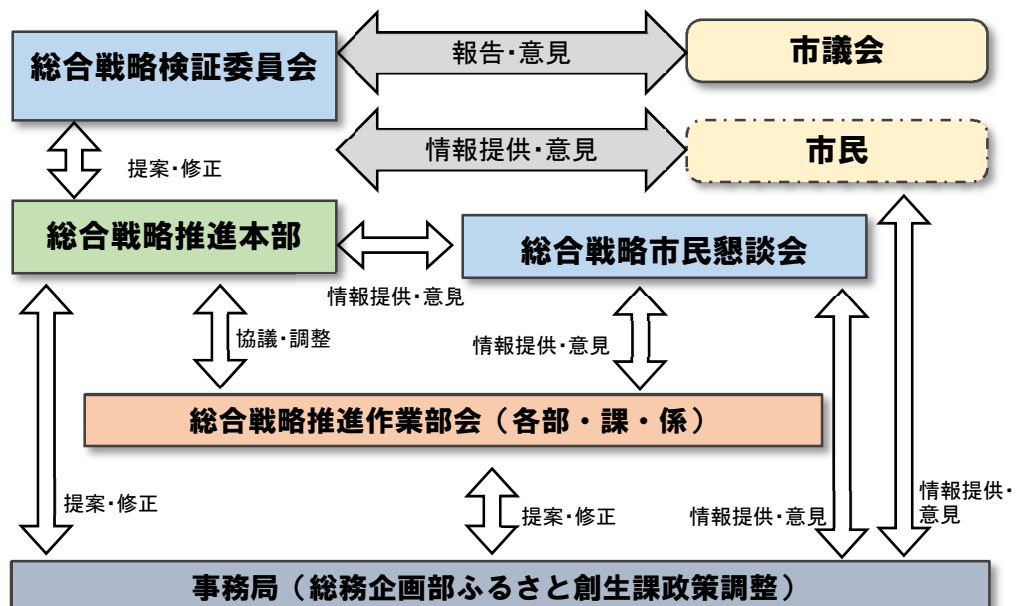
総合戦略検証委員会

報告･意見

市議会

情報提供･意見

市民

提案･修正

総合戦略推進本部

総合戦略市民懇談会

情報提供･意見

協議･調整

情報提供･意見

総合戦略推進作業部会（各部・課・係）

提案･修正

提案･修正

情報提供･意見

情報提供･意見

事務局（総務企画部ふるさと創生課政策調整）